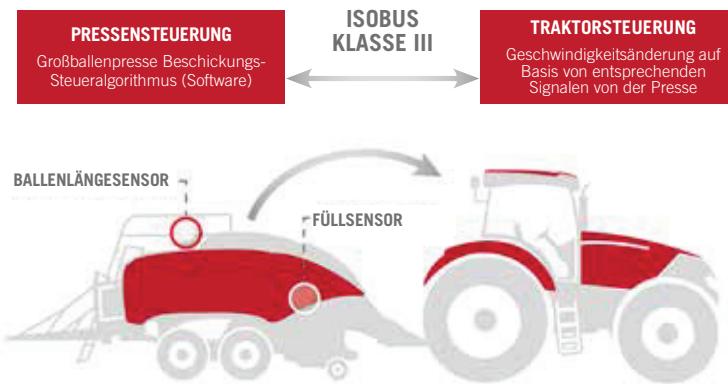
PRESSENSTEUERUNG
Großballenpresse Beschickungs-Steueralgorithmus (Software)

ISOBUS
KLASSE III

TRAKTORSTEUERUNG
Geschwindigkeitsänderung auf Basis von entsprechenden Signalen von der Presse

BALLENLÄNGESENSOR

FÜLLSENSOR